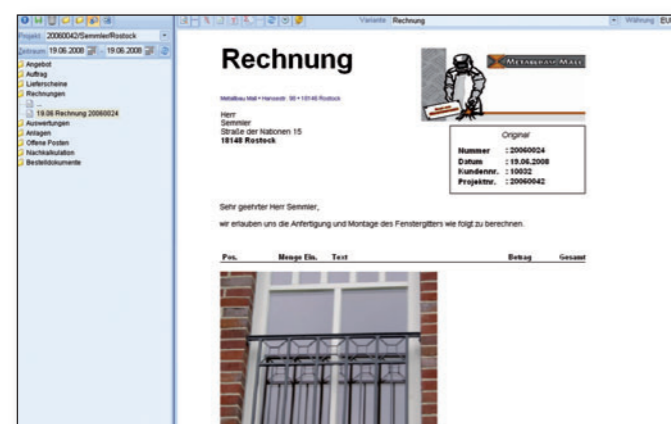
Projekt 20060042/Semmler/Rostock
Zeitraum 19.06.2008 19.06.2008
Angebot
Auftrag
Lieferscheine
Rechnungen
..
19.06 Rechnung 20060024
Auswertungen
Anlagen
Offene Posten
Nachkalkulation
Bestelldokumente

Variante Rechnung
Währung EU

Rechnung

Metallbau Mall

Metallbau Mall • Hansestr. 90 • 18146 Rostock

Herr
Semmler
Straße der Nationen 15
18148 Rostock

Original

| | |
|---|---|
| Nummer | : 20060024 |
| Datum | : 19.06.2008 |
| Kundennr. | : 10032 |
| Projektnr. | : 20060042 |

Sehr geehrter Herr Semmler,

wir erlauben uns die Anfertigung und Montage des Fenstergitters wie folgt zu berechnen.

| Pos. | Menge Ehs. | Text | Betrag | Gesamt |
|---|---|---|---|---|